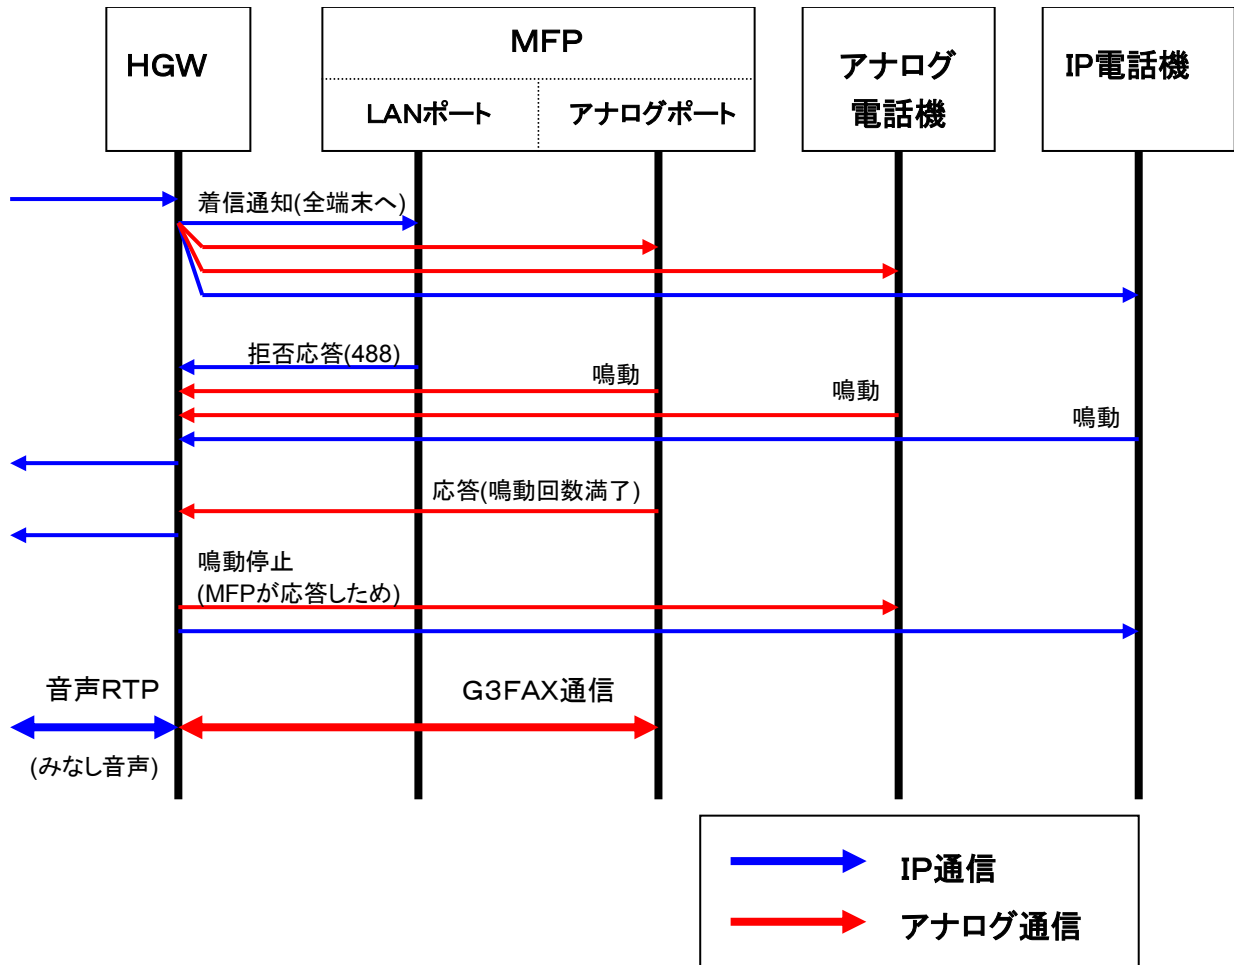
HGW

MFP

LANポート

アナログポート

アナログ電話機

IP電話機

着信通知(全端末へ)

拒否応答(488)

鳴動

鳴動

鳴動

応答(鳴動回数満了)

鳴動停止
(MFPが応答しため)

音声RTP

G3FAX通信

(みなし音声)

IP通信

アナログ通信